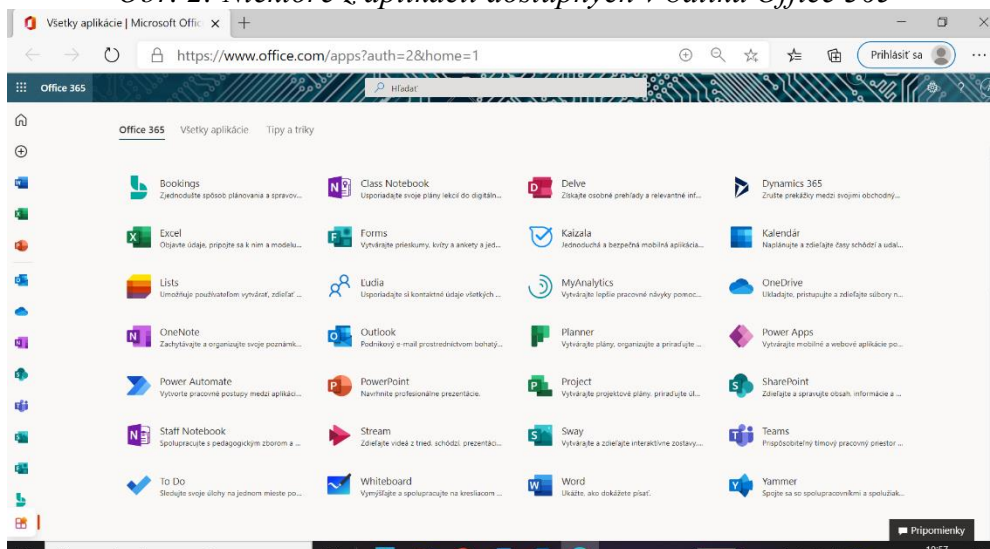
Obr. 2: Niektoré z aplikácií dostupných v balíku Office 365

Všetky aplikácie | Microsoft Offic ×

https://www.office.com/apps?auth=2&home=1

Prihlásiť sa

Office 365

Hľadať

Office 365 Všetky aplikácie Tipy a triky

Bookings
Zjednodušte spôsob plánovania a spravov...

Class Notebook
Usporiadajte svoje plány lekcií do digitáln...

Delve
Získajte osobné prehľady a relevantné inf...

Dynamics 365
Zrušte prekážky medzi svojimi obchodný...

Excel
Objavte údaje, pripojte sa k nim a modelu...

Forms
Vytvárajte prieskumy, kvízy a ankety a jed...

Kaizala
Jednoduchá a bezpečná mobilná aplikácia...

Kalendár
Naplánujte a zdieľajte časy schôdzí a udal...

Lists
Umožňuje používateľom vytvárať, zdieľať ...

Ľudia
Usporiadajte si kontaktné údaje všetkých ...

MyAnalytics
Vytvárajte lepšie pracovné návyky pomoc...

OneDrive
Ukladajte, pristupujte a zdieľajte súbory n...

OneNote
Zachytávajte a organizujte svoje poznámk...

Outlook
Podnikový e-mail prostredníctvom bohatý...

Planner
Vytvárajte plány, organizujte a priraďujte ...

Power Apps
Vytvárajte mobilné a webové aplikácie po...

Power Automate
Vytvorte pracovné postupy medzi aplikáci...

PowerPoint
Navrhnite profesionálne prezentácie.

Project
Vytvárajte projektové plány, priraďujte úl...

SharePoint
Zdieľajte a spravujte obsah, informácie a ...

Staff Notebook
Spolupracujte s pedagogickým zborom a ...

Stream
Zdieľajte videá z tried, schôdzí, prezentáci...

Sway
Vytvárajte a zdieľajte interaktívne zostavy...

Teams
Prispôsobiteľný tímový pracovný priestor ...

To Do
Sledujte svoje úlohy na jednom mieste po...

Whiteboard
Vymýšľajte a spolupracujte na kresliacom ...

Word
Ukážte, ako dokážete písať.

Yammer
Spojte sa so spolupracovníkmi a spoluzak...

Pripomienky